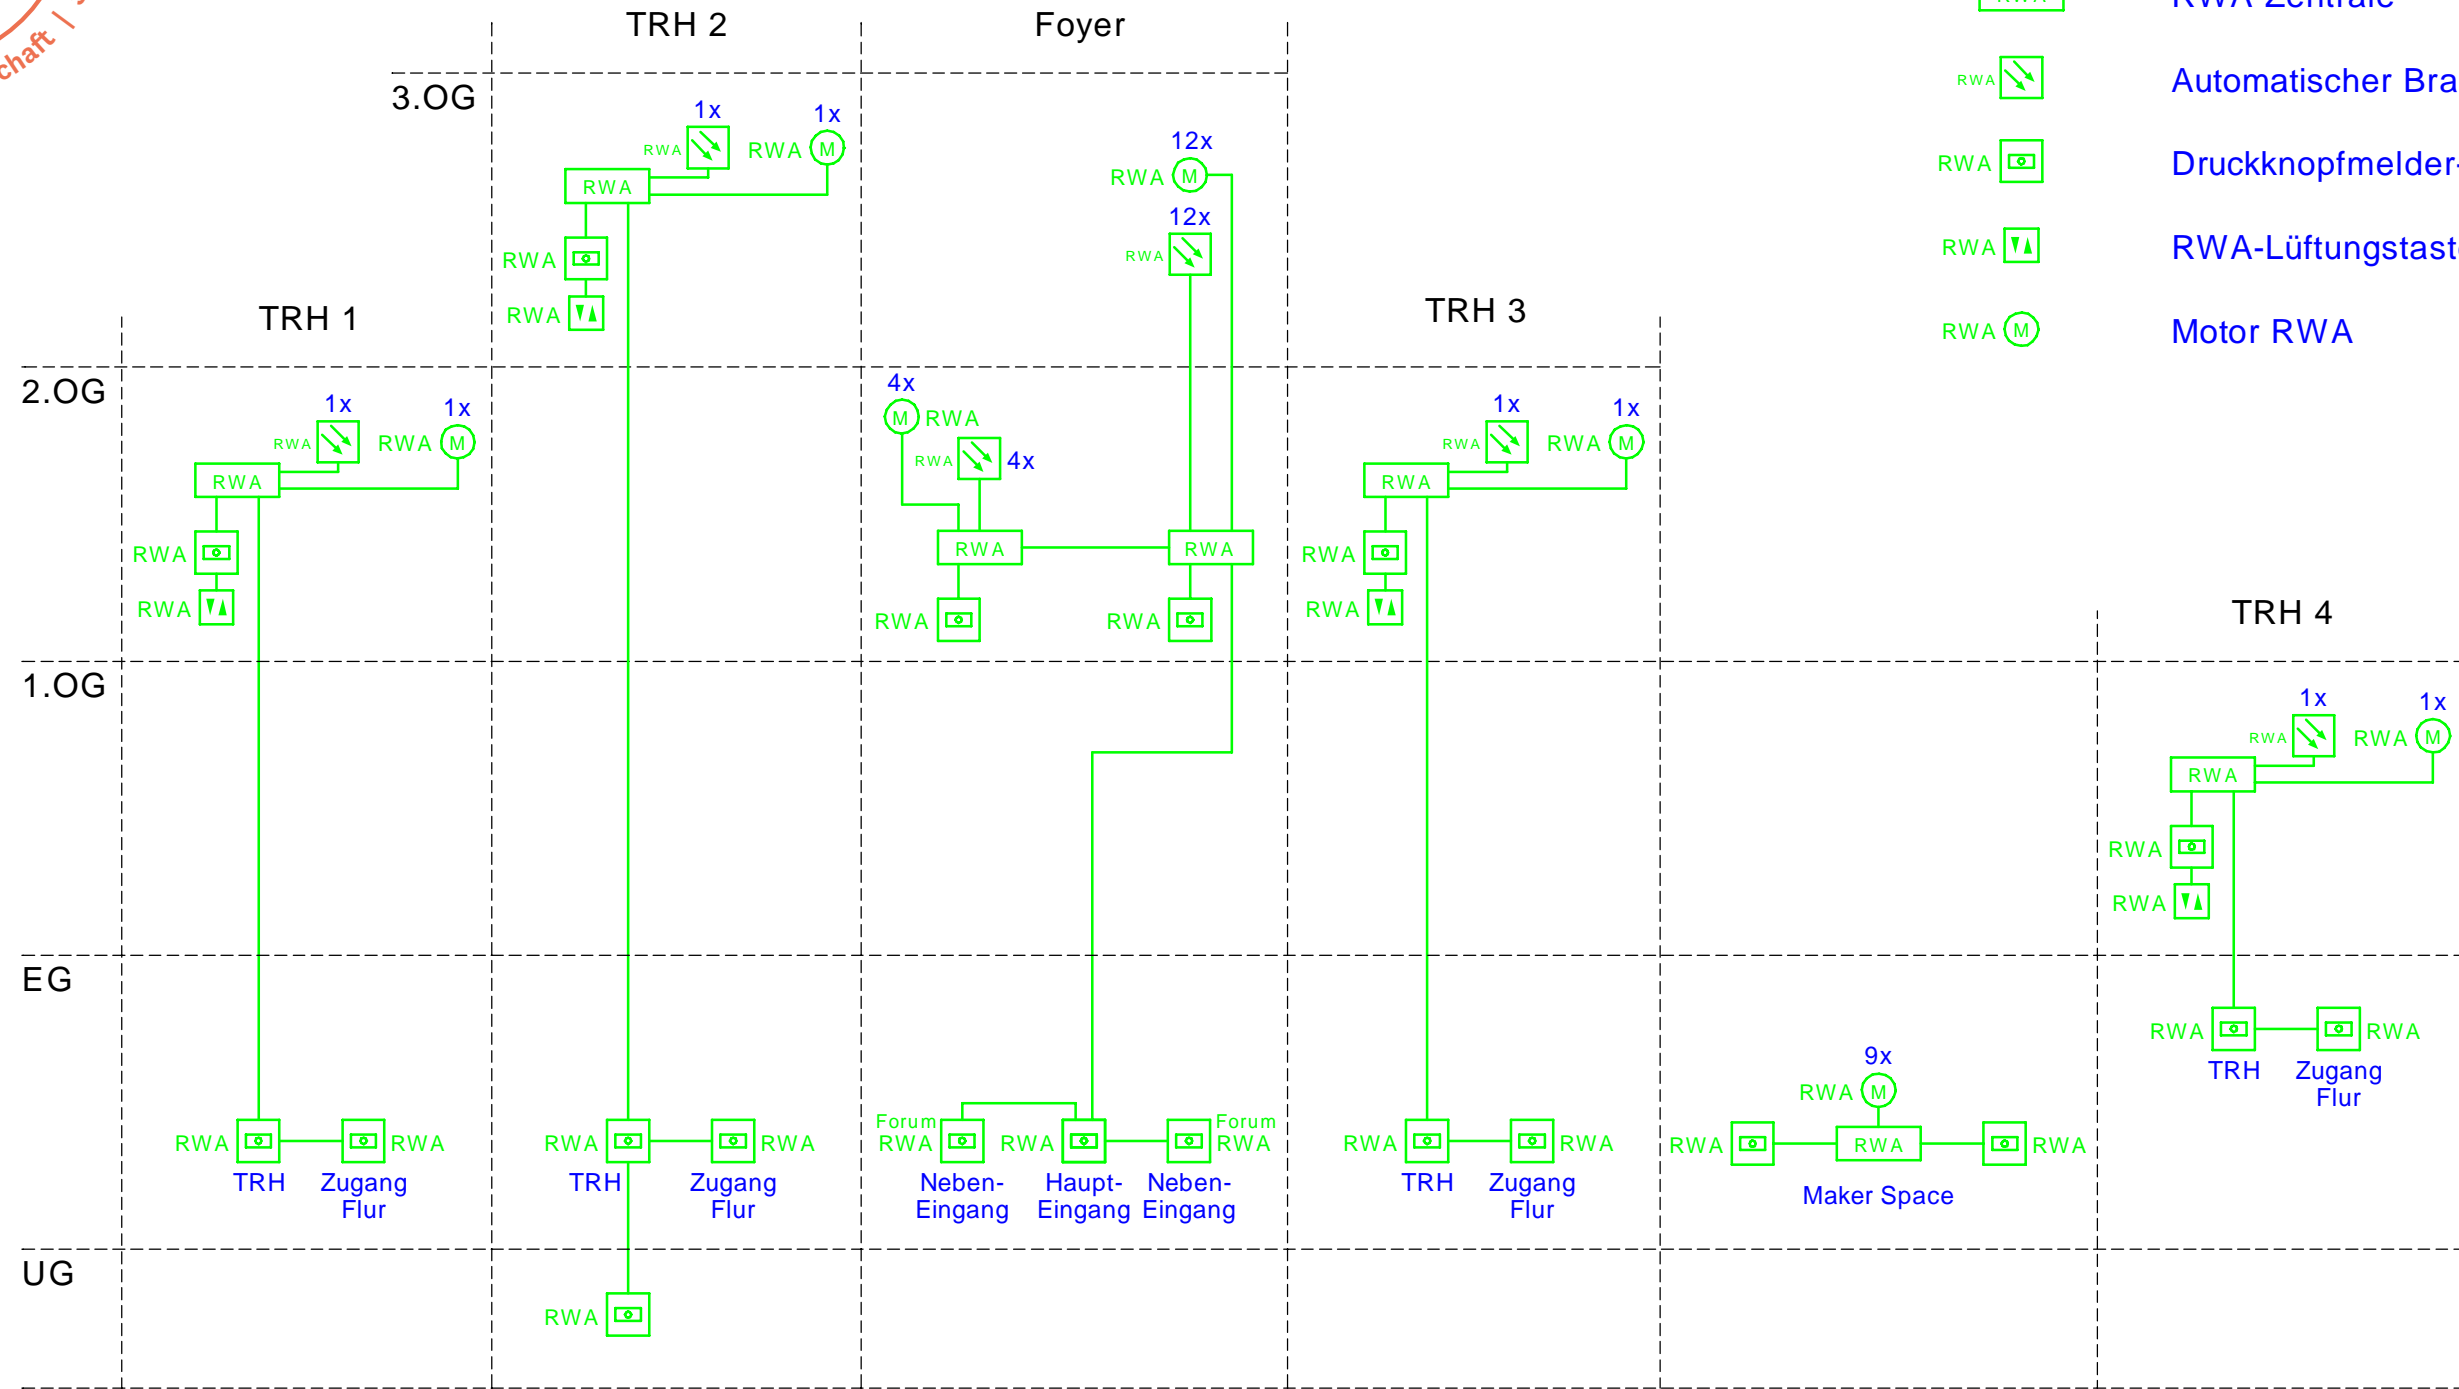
chaft

TRH 2
Foyer
RWA-Zentrale
RWA Automatischer Bra
RWA Druckknopfmelder-
RWA RWA-Lüftungstast
RWA Motor RWA

3.OG
1x
RWA
1x
RWA
RWA
RWA
RWA

12x
RWA
12x
RWA

TRH 1
TRH 3

2.OG
1x
RWA
1x
RWA
RWA
RWA
RWA

4x
RWA
RWA
4x
RWA
RWA
RWA
RWA

1x
RWA
1x
RWA
RWA
RWA
RWA

TRH 4

1.OG
1x
RWA
1x
RWA
RWA
RWA
RWA

EG
RWA RWA
TRH Zugang Flur

RWA RWA
TRH Zugang Flur

Forum RWA
RWA
Forum RWA
Neben-Eingang
Haupt-Eingang
Neben-Eingang

RWA RWA
TRH Zugang Flur

9x
RWA
RWA RWA RWA
Maker Space

RWA RWA
TRH Zugang Flur

UG
RWA